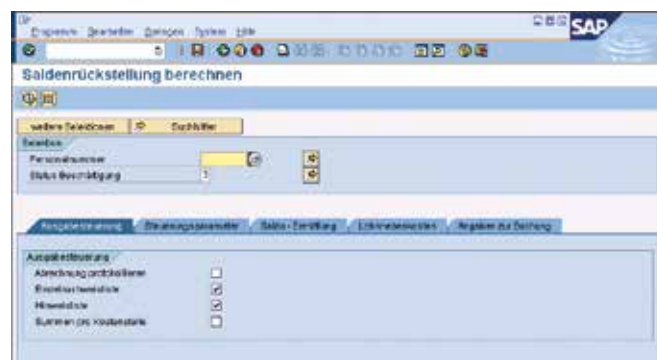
Programm Bearbeiten Springen System Hilfe

SAP

Saldenrückstellung berechnen

weitere Selektionen | Suchhilfen

Selektion
Personalnummer
Status Beschäftigung 3

Ausgabesteuerung | Steuerungsparameter | Saldo-Ermittlung | Lohnartenselektion | Angaben zur Buchung

Ausgabesteuerung
Abrechnung protokollieren
Einzelnachweisliste
Hinweisliste
Summen pro Kostenstelle